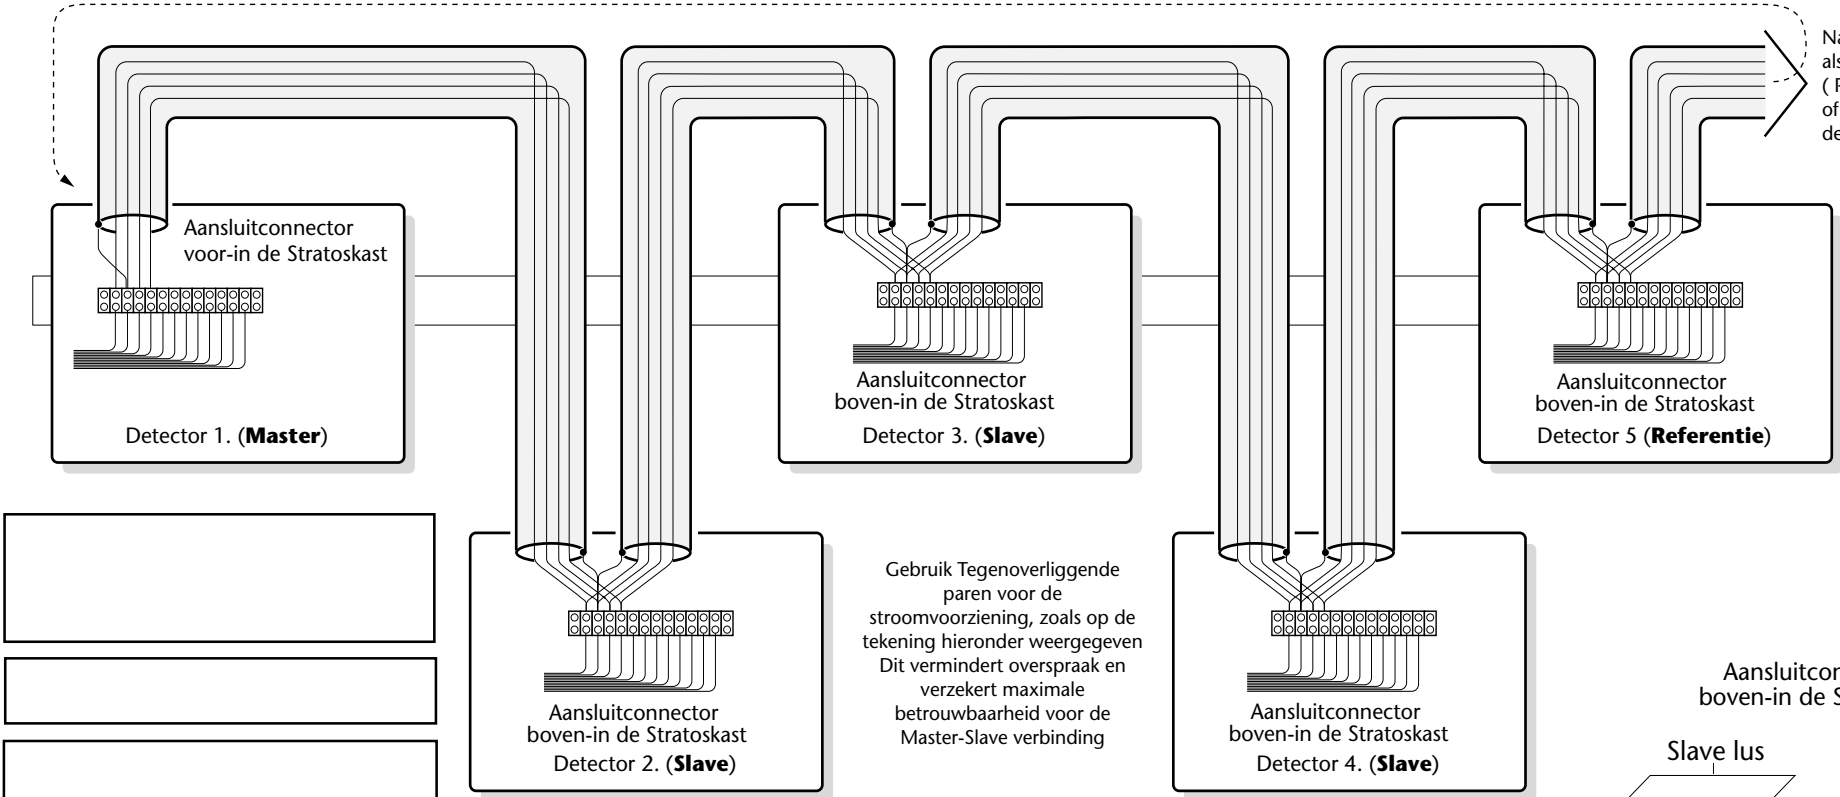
Na
als
( F
of
de

Aansluitconnector voor-in de Stratoskast

Detector 1. (**Master**)

Aansluitconnector boven-in de Stratoskast

Detector 3. (**Slave**)

Aansluitconnector boven-in de Stratoskast

Detector 5 (**Referentie**)

Aansluitconnector boven-in de Stratoskast

Detector 2. (**Slave**)

Gebruik Tegenoverliggende paren voor de stroomvoorziening, zoals op de tekening hieronder weergegeven Dit vermindert overspraak en verzekert maximale betrouwbaarheid voor de Master-Slave verbinding

Aansluitconnector boven-in de Stratoskast

Detector 4. (**Slave**)

Aansluitcon
boven-in de S

Slave lus